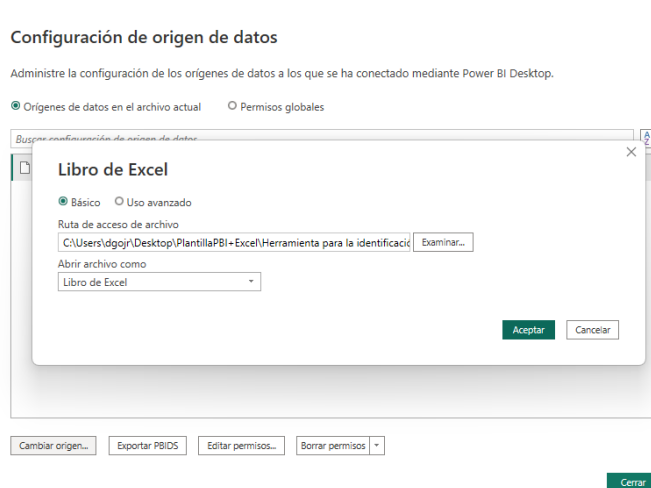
Configuración de origen de datos

Administre la configuración de los orígenes de datos a los que se ha conectado mediante Power BI Desktop.

Orígenes de datos en el archivo actual Permisos globales

Buscar configuración de origen de datos

Libro de Excel

Básico Uso avanzado

Ruta de acceso de archivo

C:\Users\dgojr\Desktop\PlantillaPBI+Excel\Herramienta para la identificació

Examinar...

Abrir archivo como

Libro de Excel

Aceptar Cancelar

Cambiar origen... Exportar PBIDS Editar permisos... Borrar permisos

Cerrar